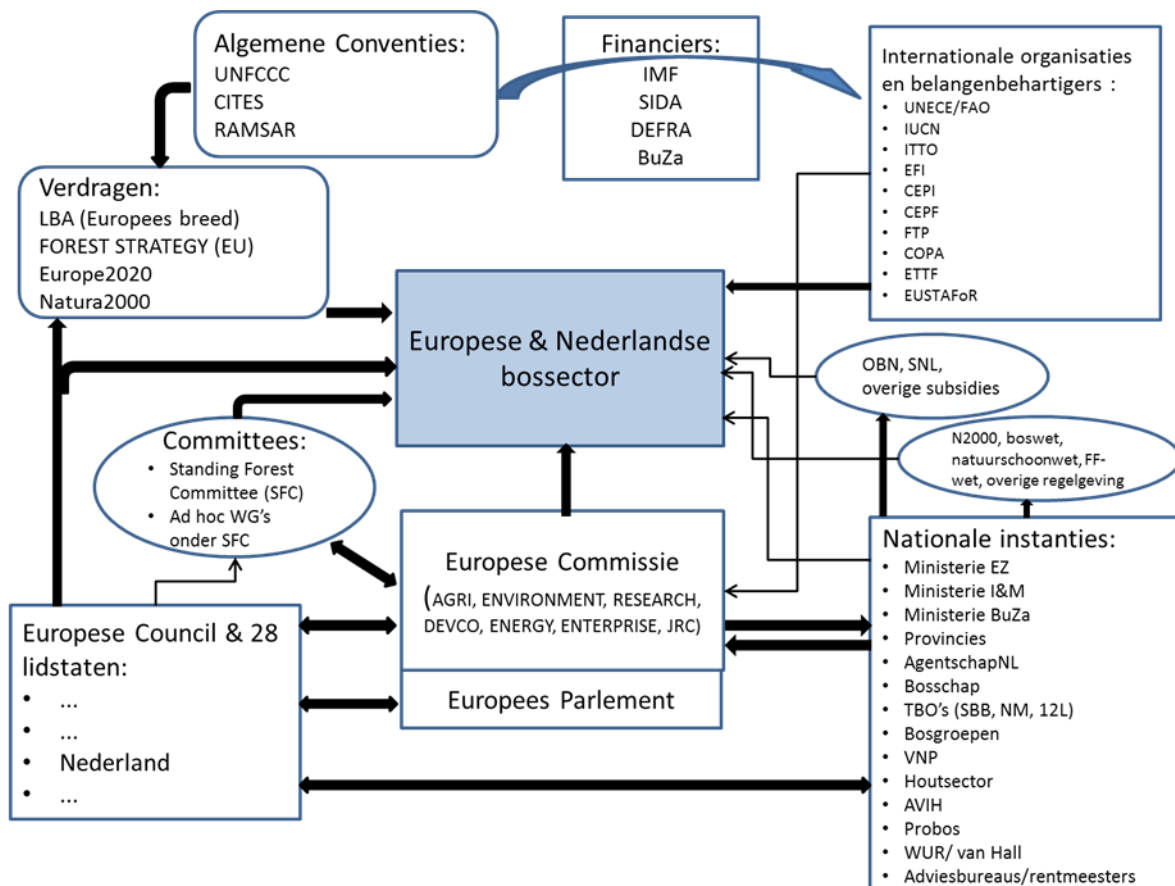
Algemene Conventies:
UNFCCC
CITES
RAMSAR

Financiers:
IMF
SIDA
DEFRA
BuZa

Internationale organisaties en belangenbehartigers :
- UNECE/FAO
- IUCN
- ITTO
- EFI
- CEPI
- CEPF
- FTP
- COPA
- ETTF
- EUSTAFoR

Verdragen:
LBA (Europees breed)
FOREST STRATEGY (EU)
Europe2020
Natura2000

Europese & Nederlandse bossector

OBN, SNL, overige subsidies

N2000, boswet, natuurschoonwet, FF-wet, overige regelgeving

Committees:
- Standing Forest Committee (SFC)
- Ad hoc WG's onder SFC

Europese Commissie
(AGRI, ENVIRONMENT, RESEARCH, DEVCO, ENERGY, ENTERPRISE, JRC)

Europees Parlement

Europese Council & 28 lidstaten:
- ...
- ...
- Nederland
- ...

Nationale instanties:
- Ministerie EZ
- Ministerie I&M
- Ministerie BuZa
- Provincies
- AgentschapNL
- Bosschap
- TBO's (SBB, NM, 12L)
- Bosgroepen
- VNP
- Houtsector
- AVIH
- Probos
- WUR/ van Hall
- Adviesbureaus/rentmeesters